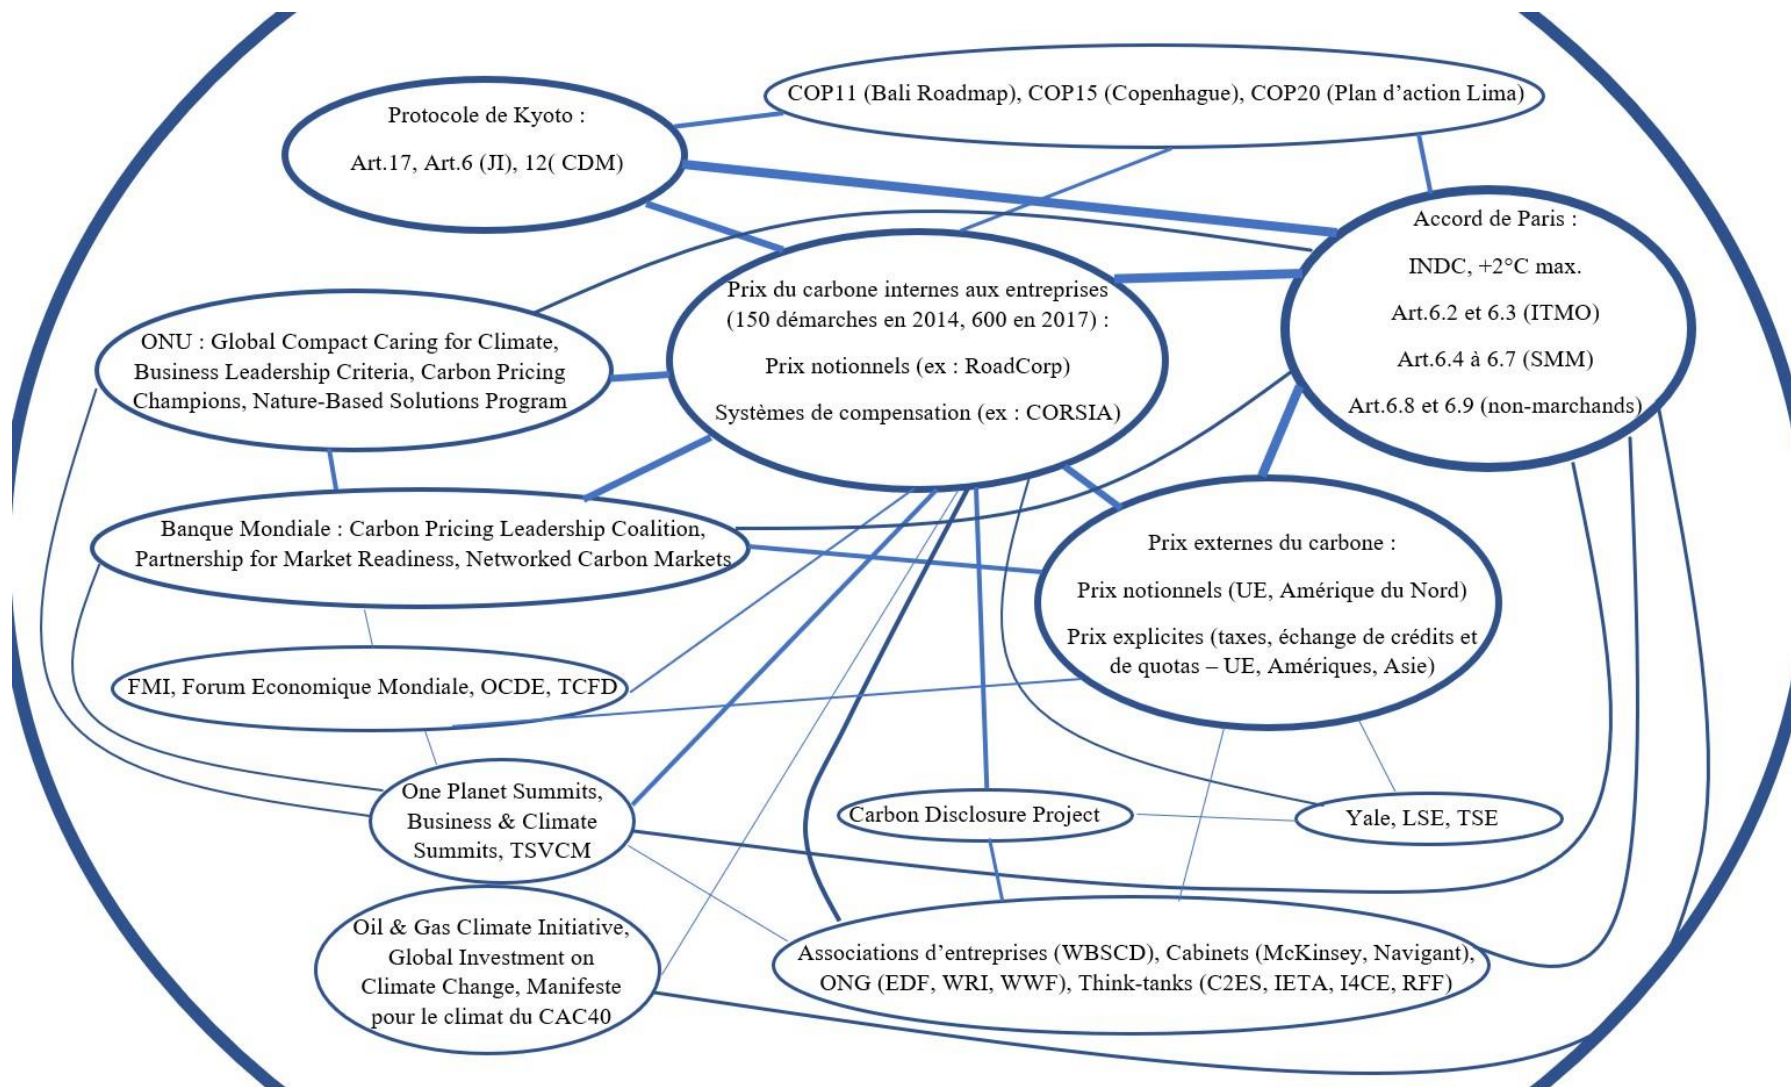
COP11 (Bali Roadmap), COP15 (Copenhague), COP20 (Plan d'action Lima)

Protocole de Kyoto :

Art.17, Art.6 (JI), 12( CDM)

Accord de Paris :

INDC, +2°C max.

Art.6.2 et 6.3 (ITMO)

Art.6.4 à 6.7 (SMM)

Art.6.8 et 6.9 (non-marchands)

Prix du carbone internes aux entreprises (150 démarches en 2014, 600 en 2017) :

Prix notionnels (ex : RoadCorp)

Systèmes de compensation (ex : CORSIA)

ONU : Global Compact Caring for Climate, Business Leadership Criteria, Carbon Pricing Champions, Nature-Based Solutions Program

Banque Mondiale : Carbon Pricing Leadership Coalition, Partnership for Market Readiness, Networked Carbon Markets

Prix externes du carbone :

Prix notionnels (UE, Amérique du Nord)

Prix explicites (taxes, échange de crédits et de quotas – UE, Amériques, Asie)

FMI, Forum Economique Mondiale, OCDE, TCFD

One Planet Summits, Business & Climate Summits, TSVCM

Carbon Disclosure Project

Yale, LSE, TSE

Oil & Gas Climate Initiative, Global Investment on Climate Change, Manifeste pour le climat du CAC40

Associations d'entreprises (WBSCD), Cabinets (McKinsey, Navigant), ONG (EDF, WRI, WWF), Think-tanks (C2ES, IETA, I4CE, RFF)